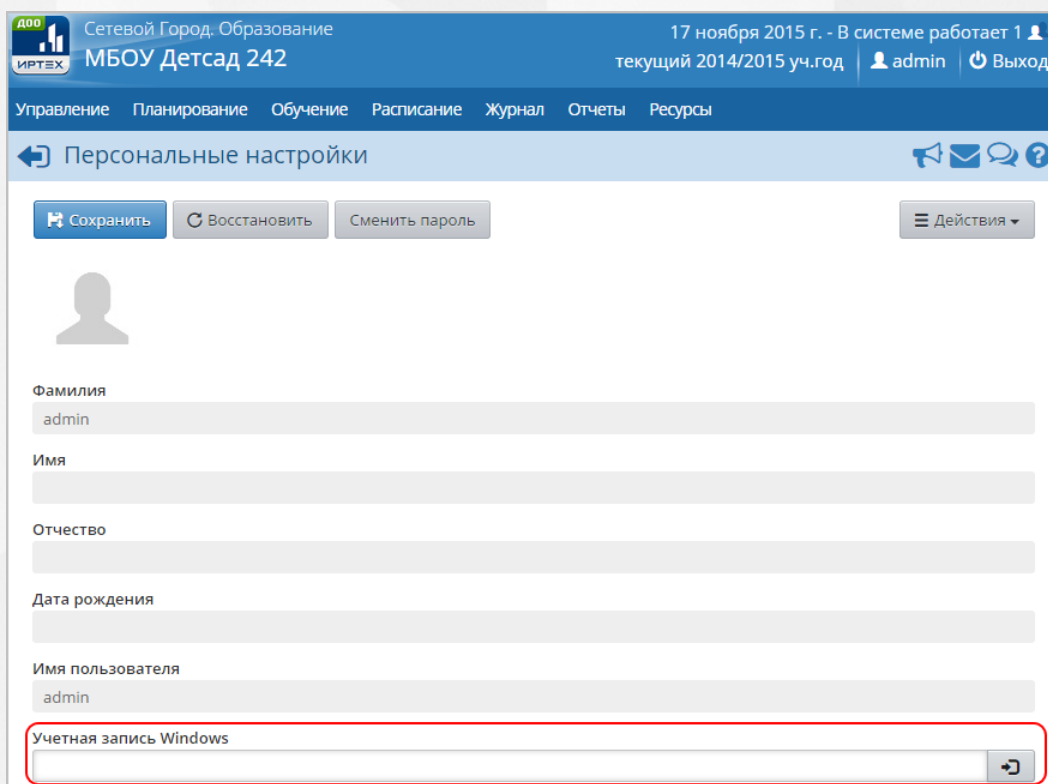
ДОО
ИРТЕХ
Сетевой Город. Образование
МБОУ Детсад 242
17 ноября 2015 г. - В системе работает 1
текущий 2014/2015 уч.год | admin | Выход

Управление Планирование Обучение Расписание Журнал Отчеты Ресурсы

Персональные настройки

Сохранить
Восстановить
Сменить пароль
Действия

Фамилия
admin
Имя
Отчество
Дата рождения
Имя пользователя
admin
Учетная запись Windows